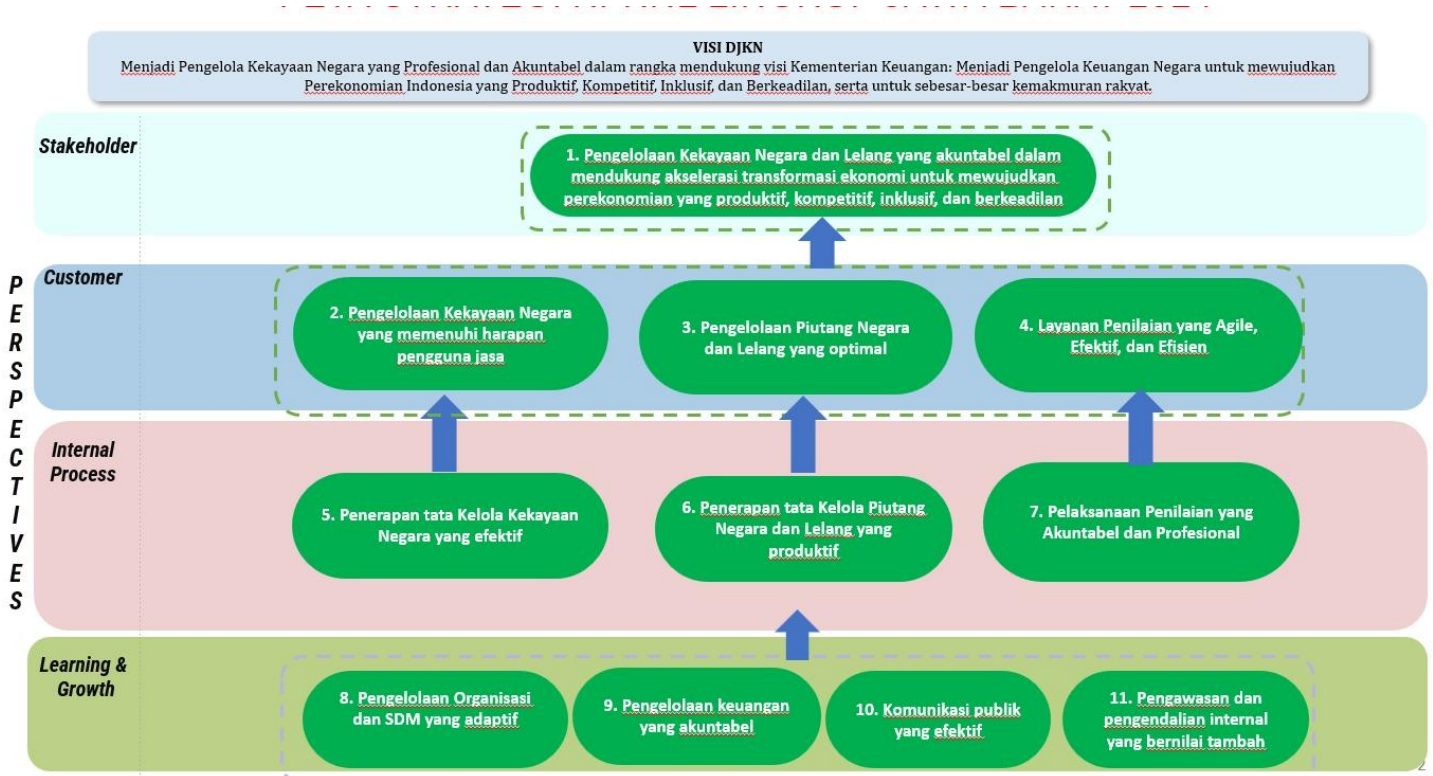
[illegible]

VISI DJKN
Menjadi Pengelola Kekayaan Negara yang Profesional dan Akuntabel dalam rangka mendukung visi Kementerian Keuangan: Menjadi Pengelola Keuangan Negara untuk mewujudkan Perekonomian Indonesia yang Produktif, Kompetitif, Inklusif, dan Berkeadilan, serta untuk sebesar-besar kemakmuran rakyat.

PERSPECTIVES

Stakeholder

1. Pengelolaan Kekayaan Negara dan Lelang yang akuntabel dalam mendukung akselerasi transformasi ekonomi untuk mewujudkan perekonomian yang produktif, kompetitif, inklusif, dan berkeadilan

Customer

2. Pengelolaan Kekayaan Negara yang memenuhi harapan pengguna jasa

3. Pengelolaan Piutang Negara dan Lelang yang optimal

4. Layanan Penilaian yang Agile, Efektif, dan Efisien

Internal Process

5. Penerapan tata Kelola Kekayaan Negara yang efektif

6. Penerapan tata Kelola Piutang Negara dan Lelang yang produktif

7. Pelaksanaan Penilaian yang Akuntabel dan Profesional

Learning & Growth

8. Pengelolaan Organisasi dan SDM yang adaptif

9. Pengelolaan keuangan yang akuntabel

10. Komunikasi publik yang efektif

11. Pengawasan dan pengendalian internal yang bernilai tambah

2